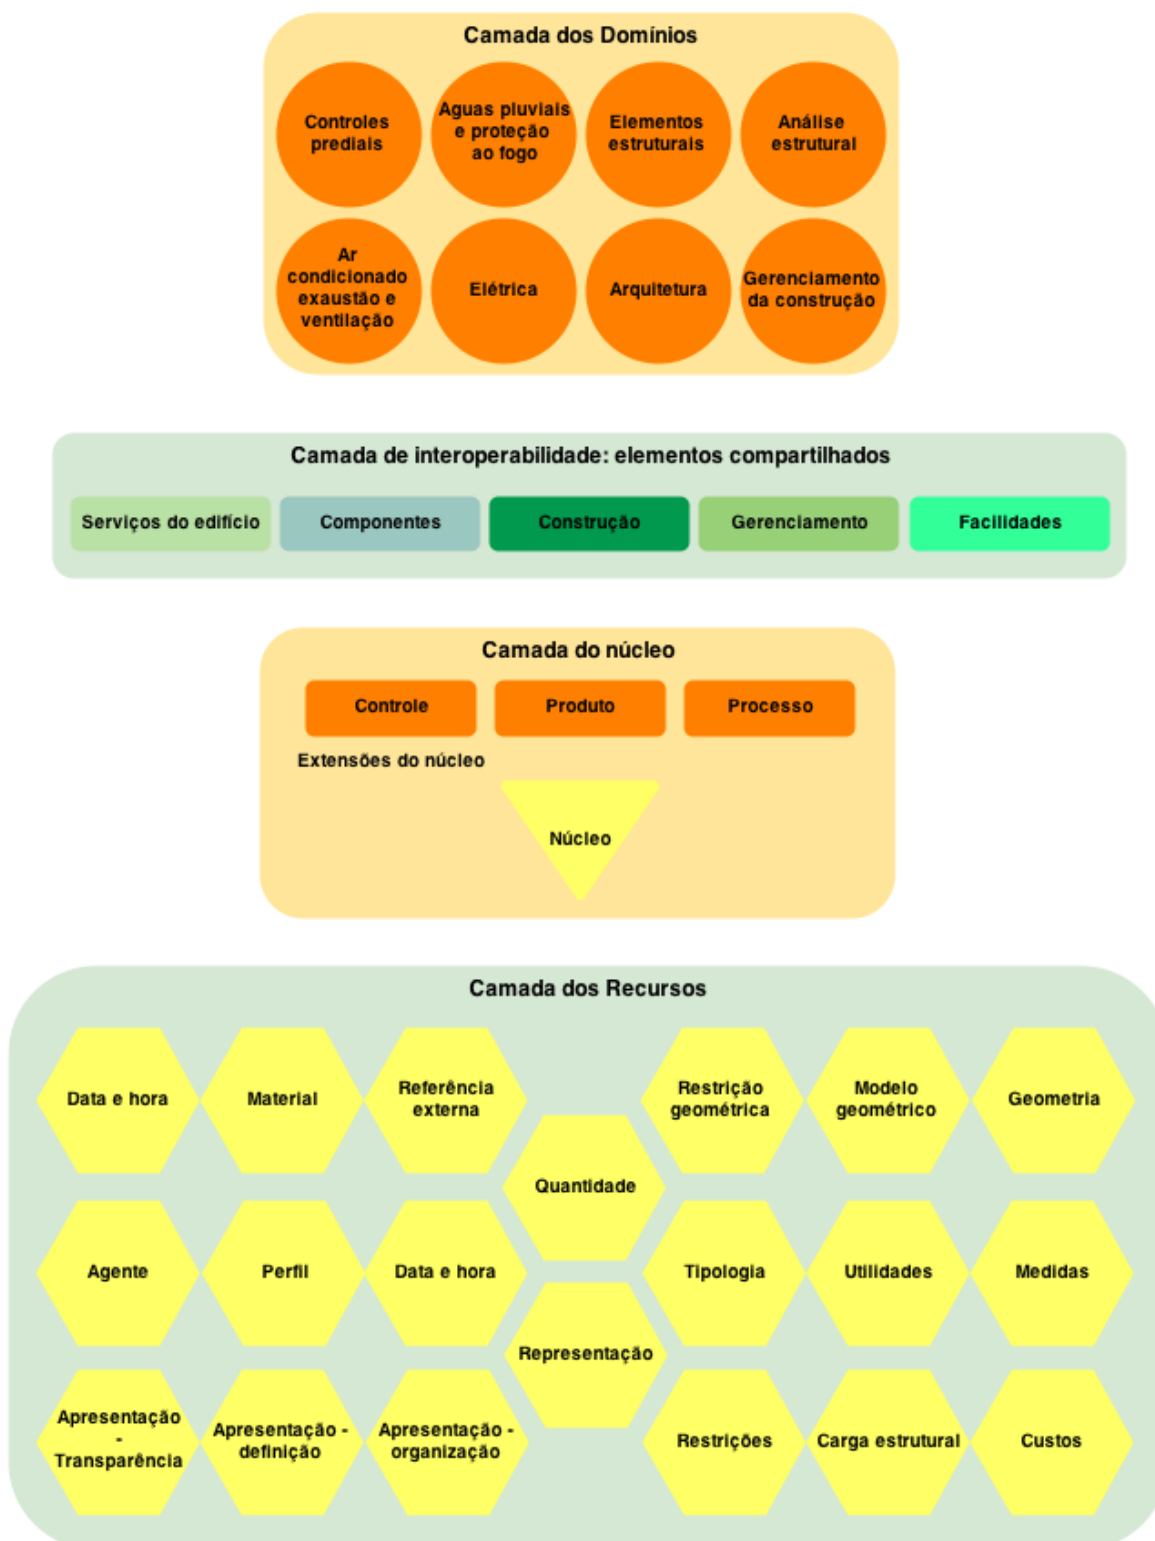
Camada dos Domínios

Controles prediais

Aguas pluviais e proteção ao fogo

Elementos estruturais

Análise estrutural

Ar condicionado exaustão e ventilação

Elétrica

Arquitetura

Gerenciamento da construção

Camada de interoperabilidade: elementos compartilhados

Serviços do edifício

Componentes

Construção

Gerenciamento

Facilidades

Camada do núcleo

Controle

Produto

Processo

Extensões do núcleo

Núcleo

Camada dos Recursos

Data e hora

Material

Referência externa

Restrição geométrica

Modelo geométrico

Geometria

Quantidade

Agente

Perfil

Data e hora

Tipologia

Utilidades

Medidas

Representação

Apresentação - Transparência

Apresentação - definição

Apresentação - organização

Restrições

Carga estrutural

Custos